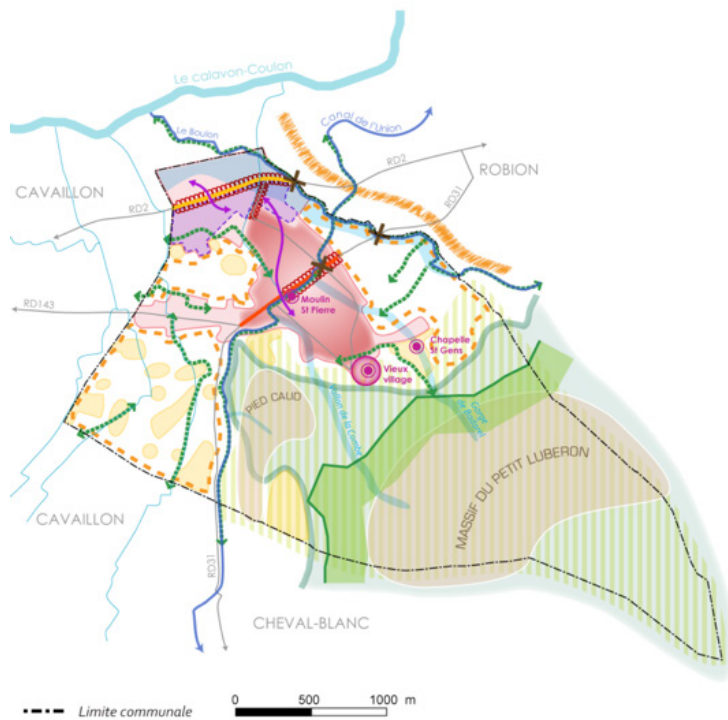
Le calavon-Coulon

Le Boulon

Canal de l'Union

RD2

ROBION

CAVAILLON

RD2

RD31

RD143

Moulin St Pierre

Chapelle St Gens

Vieux village

PIED CAUD

Canal de la Durance

Gorge de Badarel

MASSIF DU PETIT LUBERON

CAVAILLON

RD31

CHEVAL-BLANC

Limite communale

0 500 1000 m